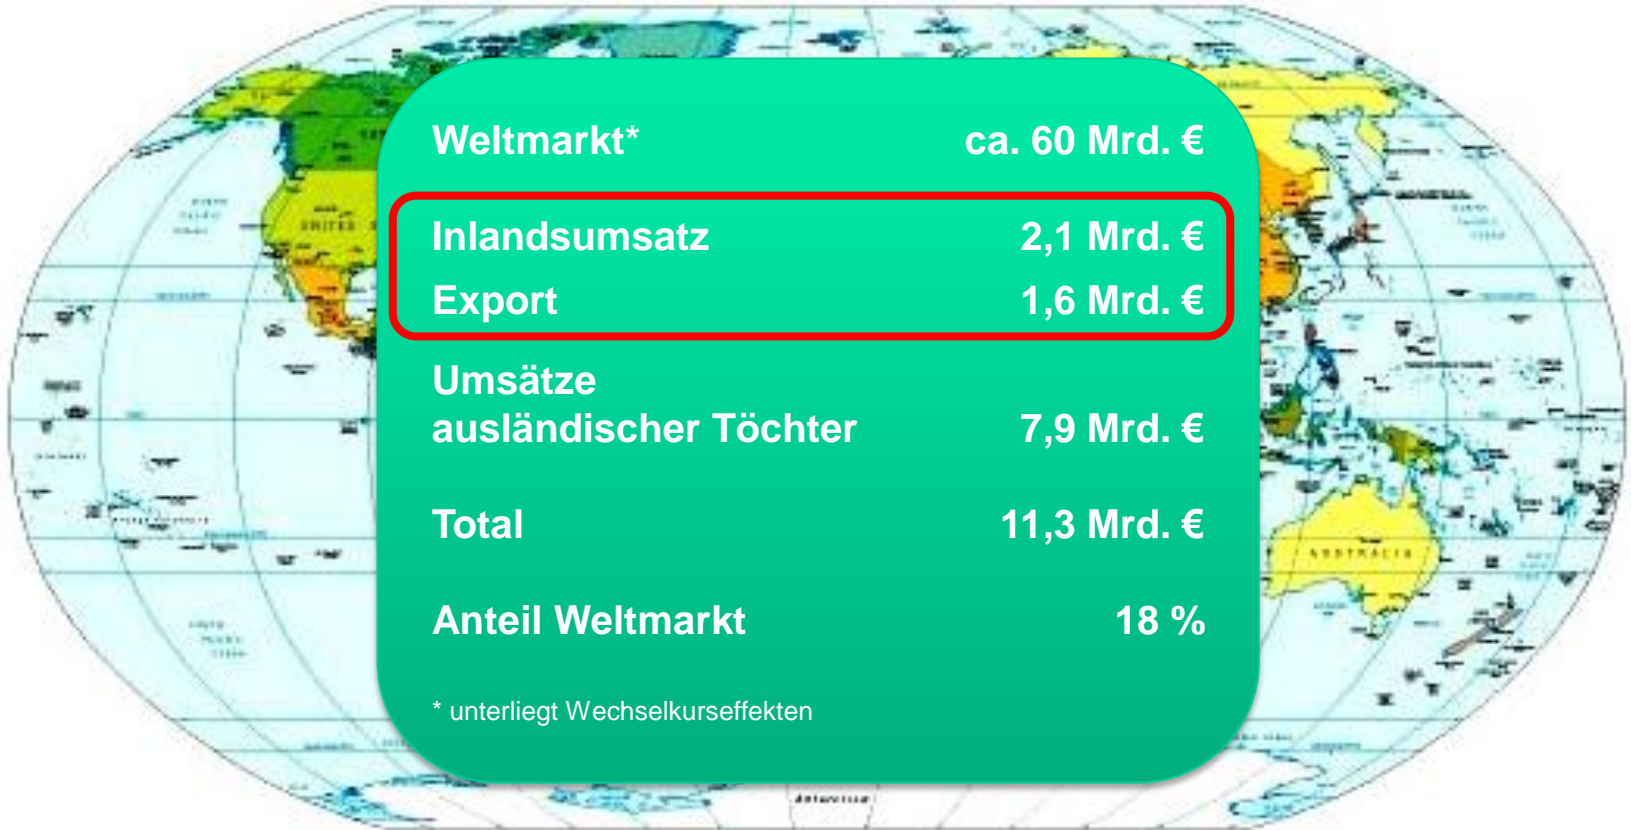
| | |
|---|---|
| Weltmarkt* | ca. 60 Mrd. € |
| Inlandsumsatz | 2,1 Mrd. € |
| Export | 1,6 Mrd. € |
| Umsätze ausländischer Töchter | 7,9 Mrd. € |
| Total | 11,3 Mrd. € |
| Anteil Weltmarkt | 18 % |

* unterliegt Wechselkurseffekten